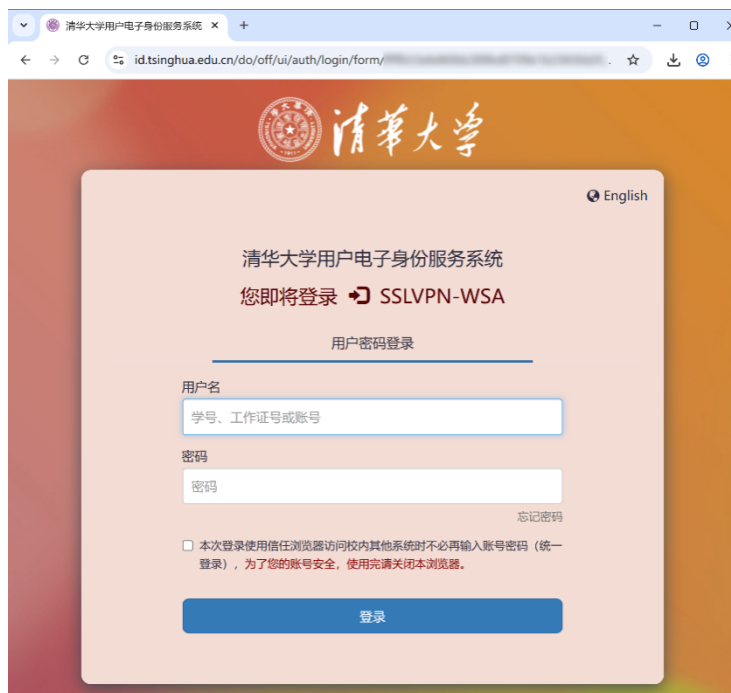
清华大学用户电子身份服务系统 ×
+
id.tsinghua.edu.cn/do/off/ui/auth/login/form/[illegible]

清華大學

English

清华大学用户电子身份服务系统
您即将登录 SSLVPN-WSA

用户密码登录

用户名
学号、工作证号或账号

密码
密码
忘记密码

本次登录使用信任浏览器访问校内其他系统时不必再输入账号密码（统一登录），为了您的账号安全，使用完请关闭本浏览器。

登录